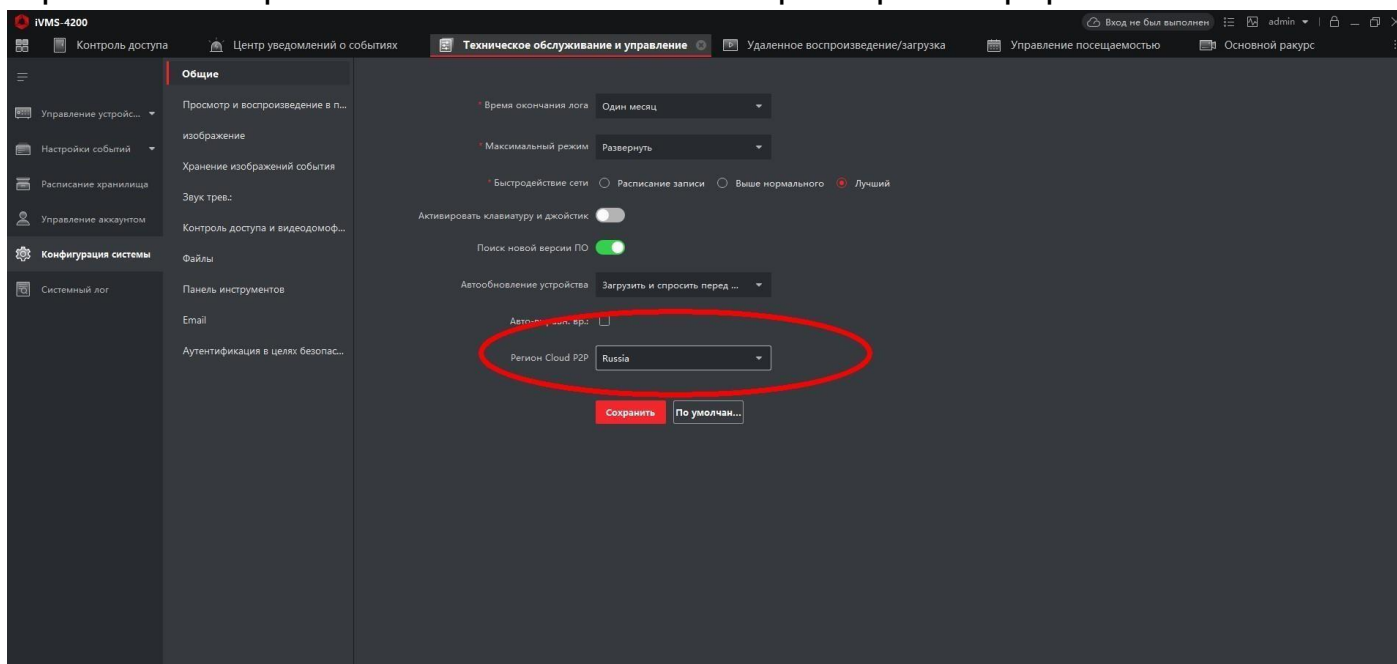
iVMS-4200

Вход не был выполнен admin

Контроль доступа
Центр уведомлений о событиях
Техническое обслуживание и управление
Удаленное воспроизведение/загрузка
Управление посещаемостью
Основной ракурс

Управление устройс...
Настройки событий
Расписание хранилища
Управление аккаунтом
Конфигурация системы
Системный лог

Общие
Просмотр и воспроизведение в п...
изображение
Хранение изображений события
Звук трев.:
Контроль доступа и видеодомоф...
Файлы
Панель инструментов
Email
Аутентификация в целях безопас...

* Время окончания лога Один месяц
* Максимальный режим Развернуть
* Быстродействие сети Расписание записи Выше нормального Лучший
Активировать клавиатуру и джойстик
Поиск новой версии ПО
Автообновление устройства Загрузить и спросить перед ...
Авто-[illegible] вр.:
Регион Cloud P2P Russia

Сохранить
По умолчан...